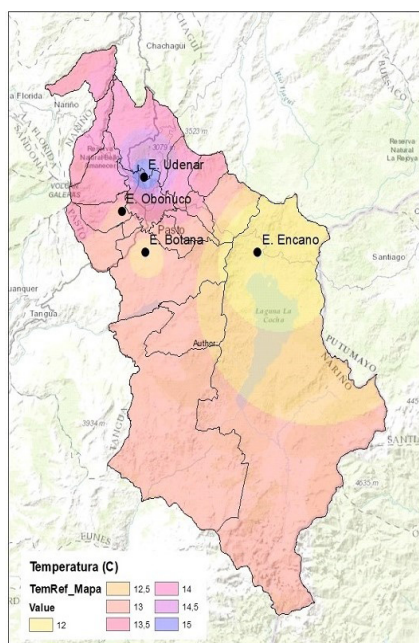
Chachagui
La Florida
Nariño
LA FLORIDA
NARIÑO
3523 m
3079
Reserva Natural Biotopo
VOLCAN GALERAS
E. Udenar
E. Obonuco
Pasto
E. Botana
E. Encano
Reserva Natural La Rejoya
BUESACO
CHACHAGUI
Santiago
Laguna La Cocha
PUTUMAYO
NARIÑO
Tangua
Author
3934 m
4635 m
FUNES
Temperatura (C)
TemRef_Mapa
Value
12
12,5
13
13,5
14
14,5
15